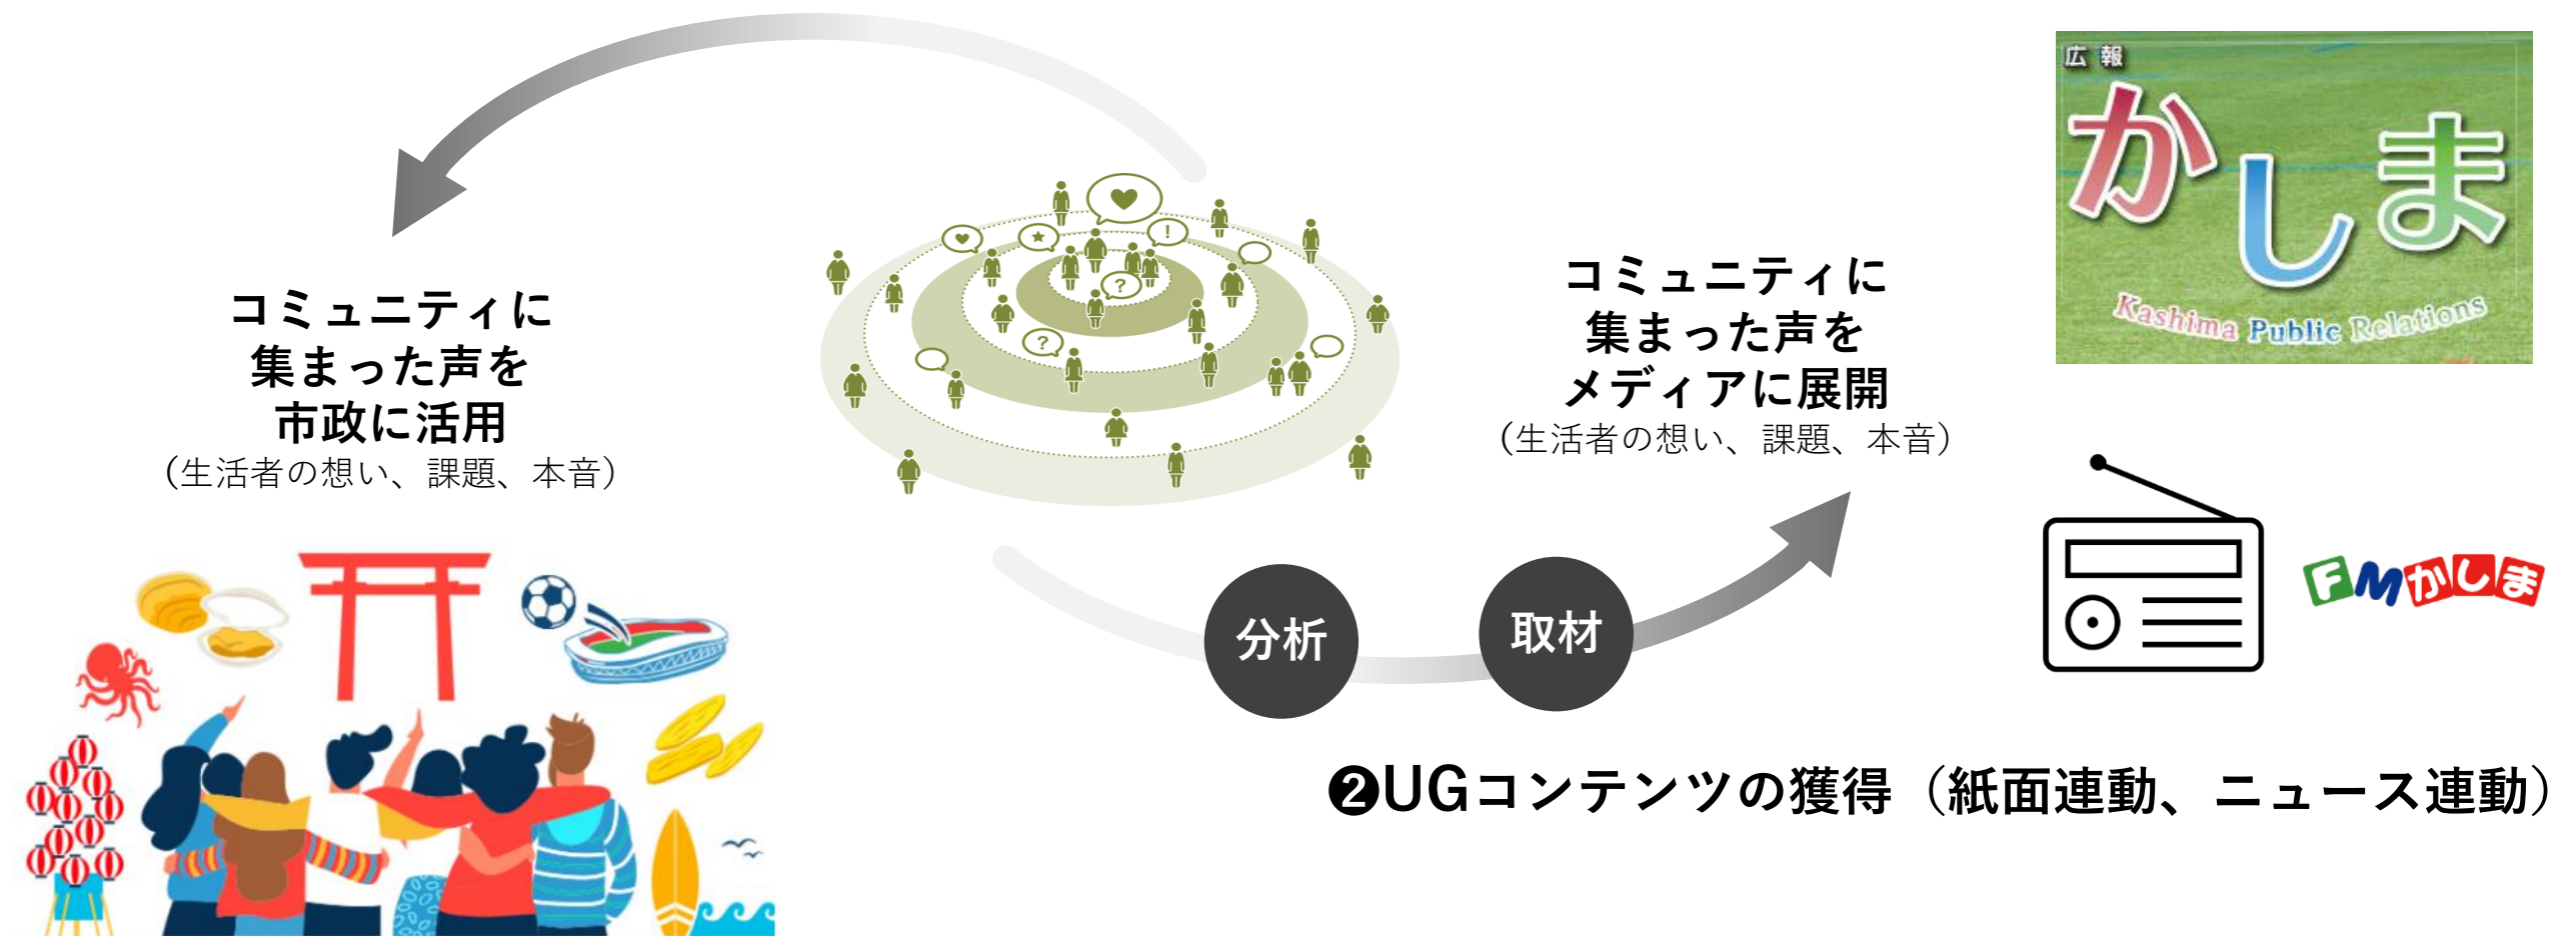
コミュニティに
集まった声を
市政に活用
（生活者の想い、課題、本音）

?
?
!

コミュニティに
集まった声を
メディアに展開
（生活者の想い、課題、本音）

広報
かしま
Kashima Public Relations

FMかしま

分析
取材

❷UGコンテンツの獲得（紙面連動、ニュース連動）